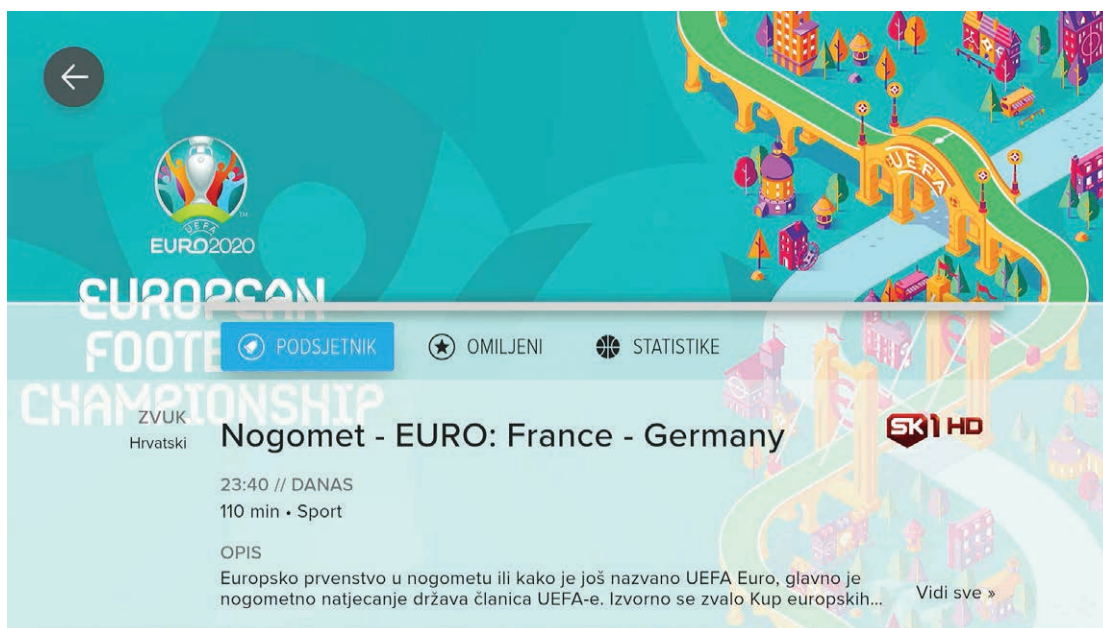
UEFA
EURO2020

EUROPEAN
FOOTB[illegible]
CHAMPIONSHIP

UEFA

PODSJETNIK
OMILJENI
STATISTIKE

ZVUK
Hrvatski

Nogomet - EURO: France - Germany

SK1 HD

23:40 // DANAS
110 min • Sport

OPIS
Europsko prvenstvo u nogometu ili kako je još nazvano UEFA Euro, glavno je nogometno natjecanje država članica UEFA-e. Izvorno se zvalo Kup europskih...

Vidi sve »